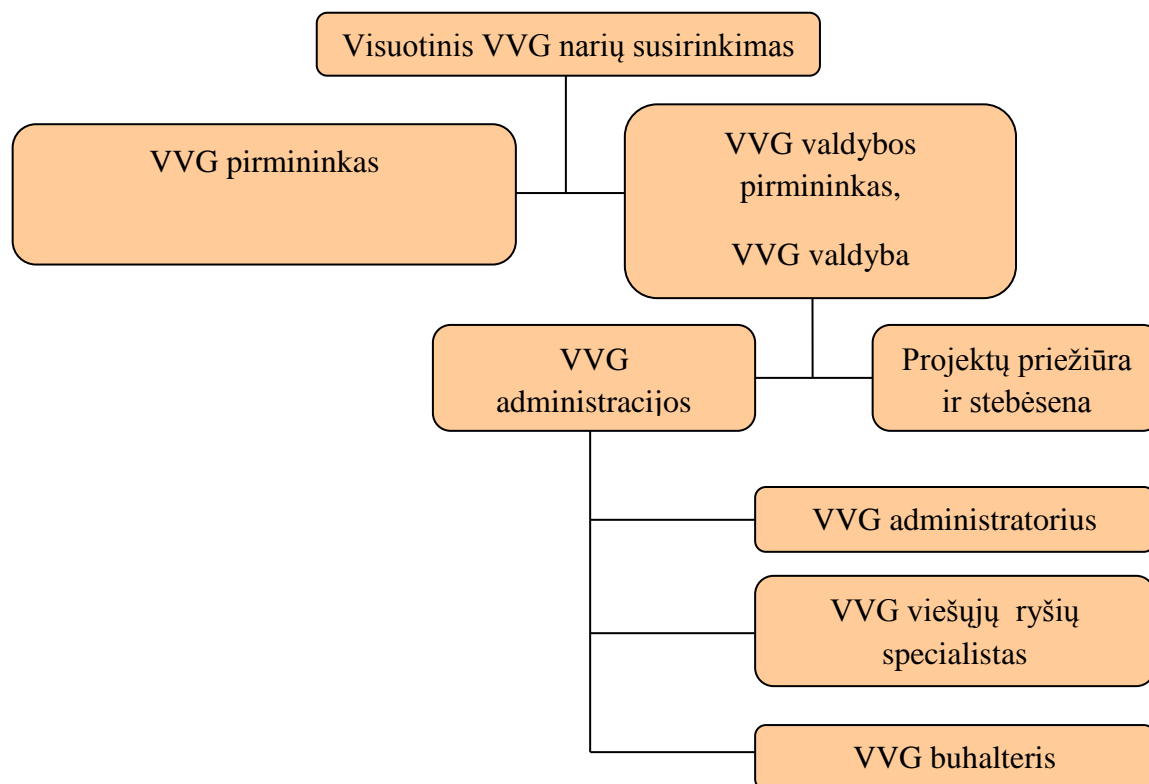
Visuotinis VVG narių susirinkimas

VVG pirmininkas

VVG valdybos pirmininkas,

VVG valdyba

VVG administracijos

Projektų priežiūra ir stebėsena

VVG administratorius

VVG viešųjų ryšių specialistas

VVG buhalteris